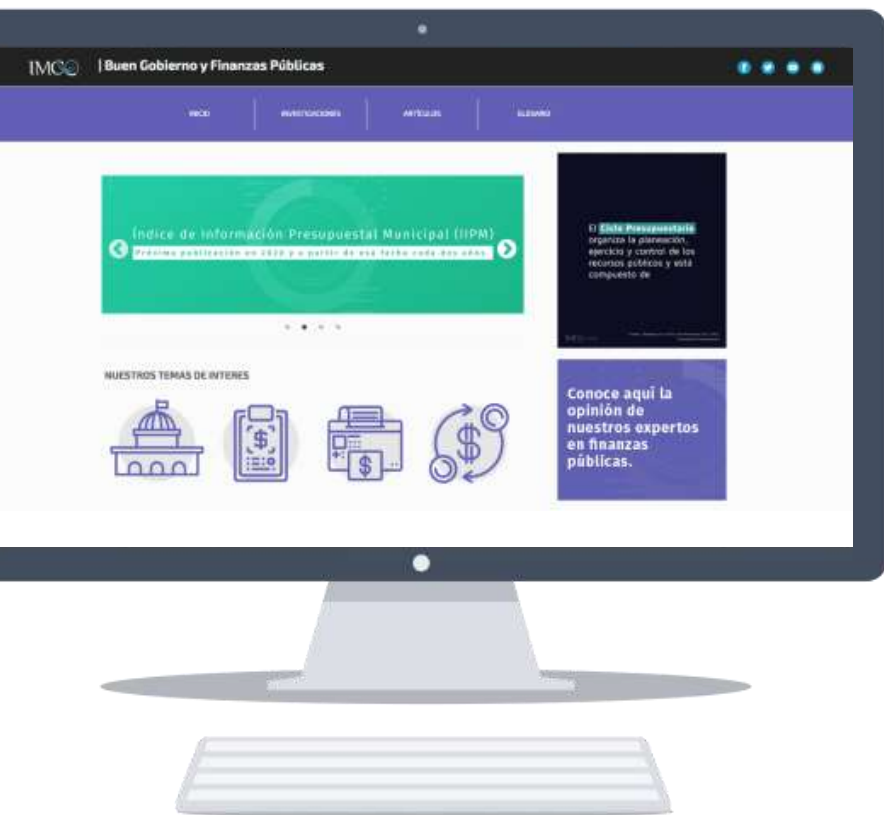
IMCO | Buen Gobierno y Finanzas Públicas

INICIO INVESTIGACIONES ARTÍCULOS GLOSARIO

Índice de Información Presupuestal Municipal (IIPM)
Próxima publicación en 2020 y a partir de esa fecha cada dos años.

El Ciclo Presupuestario organiza la planeación, ejercicio y control de los recursos públicos y está compuesto de

NUESTROS TEMAS DE INTERES

Conoce aquí la opinión de nuestros expertos en finanzas públicas.